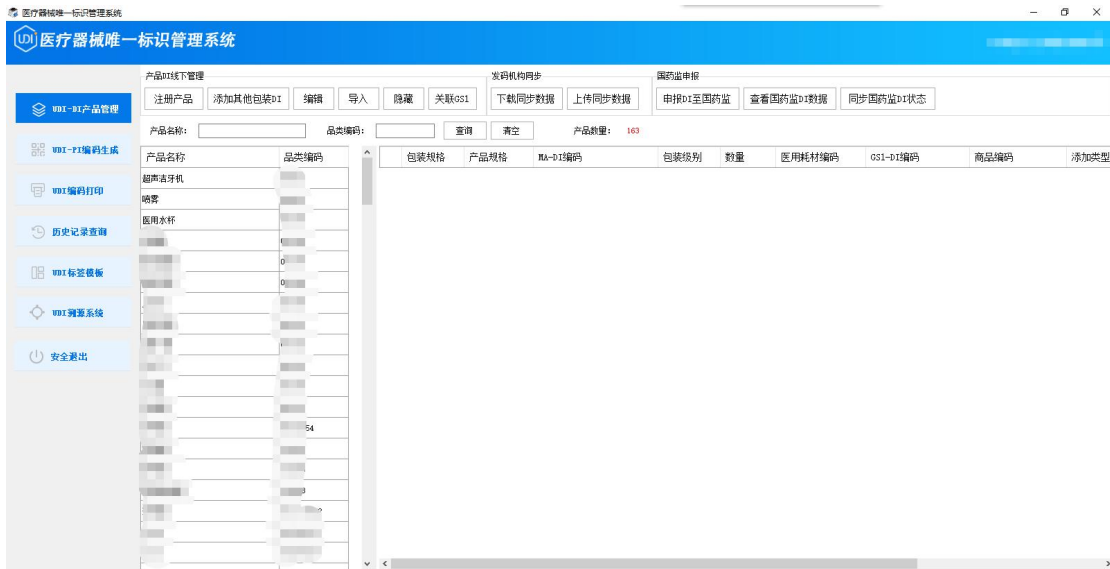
医疗器械唯一标识管理系统

UDI 医疗器械唯一标识管理系统

UDI-DI产品管理
UDI-PI编码生成
UDI编码打印
历史记录查询
UDI标签模板
UDI溯源系统
安全退出

产品DI线下管理
注册产品 添加其他包装DI 编辑 导入 隐藏 关联GS1
发码机构同步
下载同步数据 上传同步数据
国药监申报
申报DI至国药监 查看国药监DI数据 同步国药监DI状态

产品名称: 品类编码: 查询 清空 产品数量: 163

| 产品名称 | 品类编码 |
|---|---|
| 超声洁牙机 | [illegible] |
| 喷雾 | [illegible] |
| 医用水杯 | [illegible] |
| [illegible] | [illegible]54 |

| 包装规格 | 产品规格 | MA-DI编码 | 包装级别 | 数量 | 医用耗材编码 | GS1-DI编码 | 商品编码 | 添加类型 |
|---|---|---|---|---|---|---|---|---|